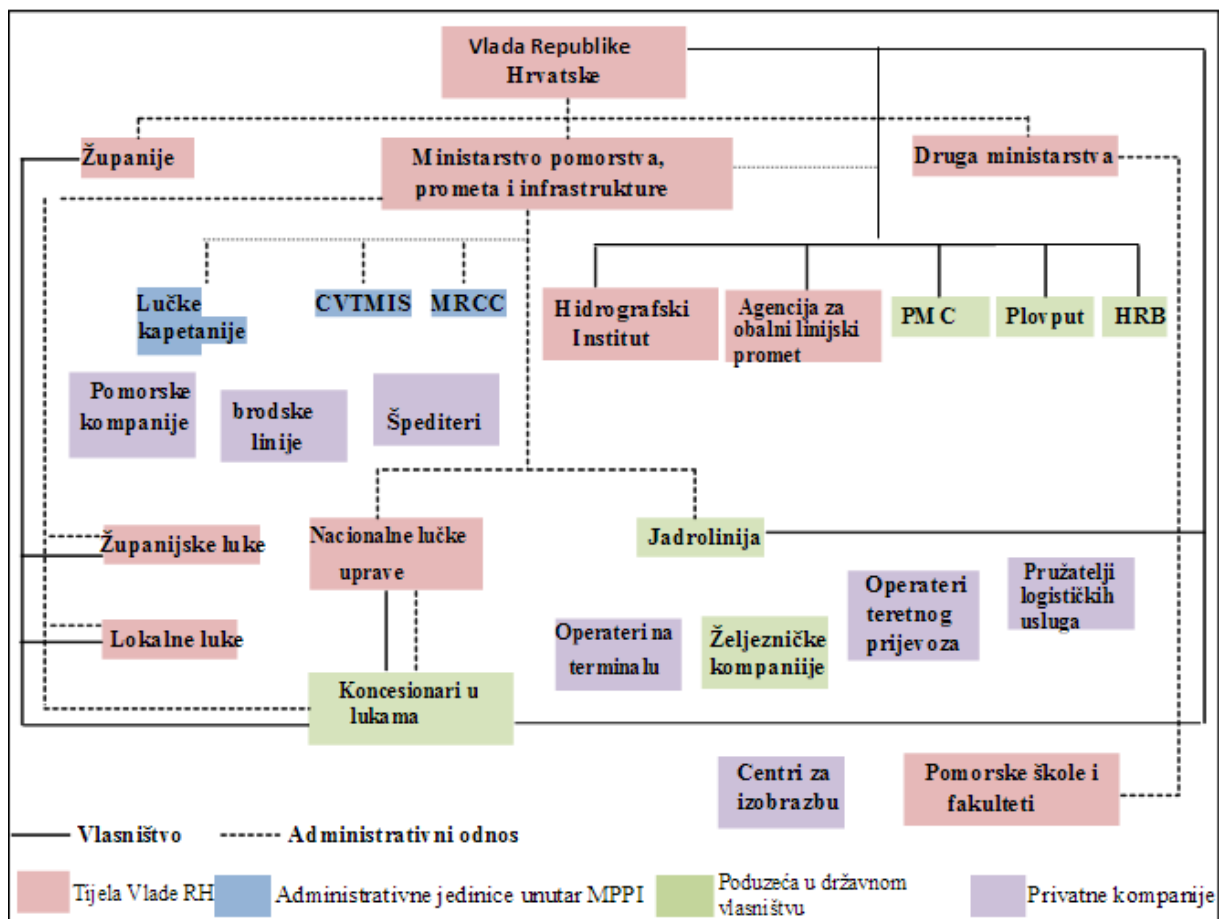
Vlada Republike Hrvatske

Županije

Ministarstvo pomorstva, prometa i infrastrukture

Druga ministarstva

Lučke kapetanije

CVTMIS

MRCC

Hidrografski Institut

Agencija za obalni linijski promet

PMC

Plovput

HRB

Pomorske kompanije

brodske linije

Špediteri

Županijske luke

Nacionalne lučke uprave

Jadrolinija

Operateri teretnog prijevoza

Pružatelji logističkih usluga

Operateri na terminalu

Željezničke kompanije

Lokalne luke

Koncesionari u lukama

Centri za izobrazbu

Pomorske škole i fakulteti

Vlasništvo

Administrativni odnos

Tijela Vlade RH

Administrativne jedinice unutar MPPI

Poduzeća u državnom vlasništvu

Privatne kompanije